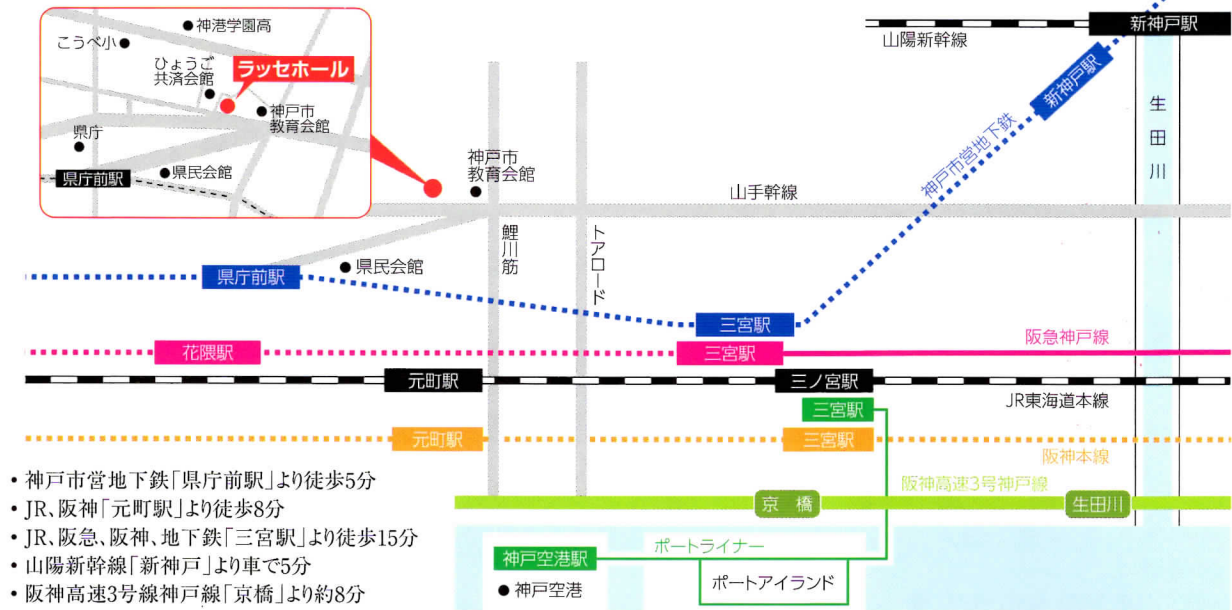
神港学園高
こうべ小
ひょうご共済会館
ラッセホール
神戸市教育会館
県庁
県庁前駅
県民会館

新神戸駅
山陽新幹線
新神戸駅
神戸市営地下鉄
生田川
神戸市教育会館
山手幹線
鯉川筋
トアロード
県庁前駅
県民会館
三宮駅
阪急神戸線
花隈駅
三宮駅
元町駅
三ノ宮駅
JR東海道本線
三宮駅
元町駅
三宮駅
阪神本線
阪神高速3号神戸線
京橋
生田川
神戸空港駅
ポートライナー
神戸空港
ポートアイランド

• 神戸市営地下鉄「県庁前駅」より徒歩5分
• JR、阪神「元町駅」より徒歩8分
• JR、阪急、阪神、地下鉄「三宮駅」より徒歩15分
• 山陽新幹線「新神戸」より車で5分
• 阪神高速3号線神戸線「京橋」より約8分